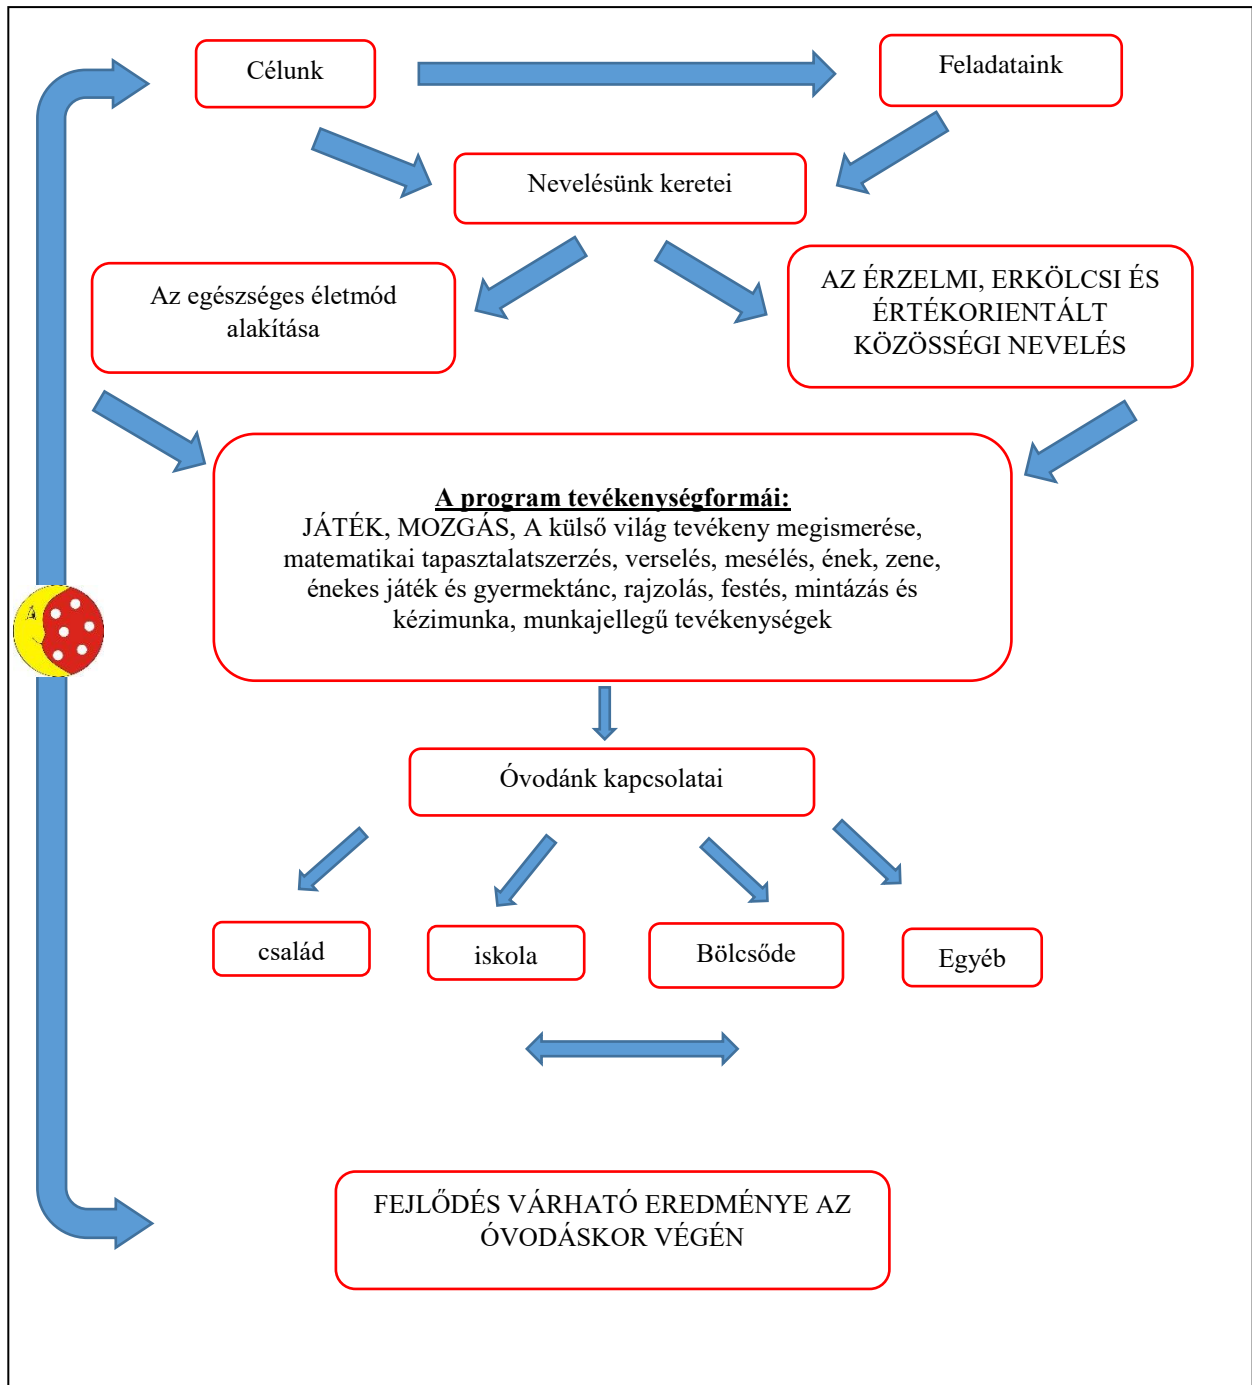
Célunk

Feladataink

Nevelésünk keretei

Az egészséges életmód alakítása

AZ ÉRZELMI, ERKÖLCSI ÉS ÉRTÉKORIENTÁLT KÖZÖSSÉGI NEVELÉS

A program tevékenységformái:
JÁTÉK, MOZGÁS, A külső világ tevékeny megismerése, matematikai tapasztalatszerzés, verselés, mesélés, ének, zene, énekes játék és gyermektánc, rajzolás, festés, mintázás és kézimunka, munkajellegű tevékenységek

A

Óvodánk kapcsolatai

család

iskola

Bölcsőde

Egyéb

FEJLŐDÉS VÁRHATÓ EREDMÉNYE AZ ÓVODÁSKOR VÉGÉN